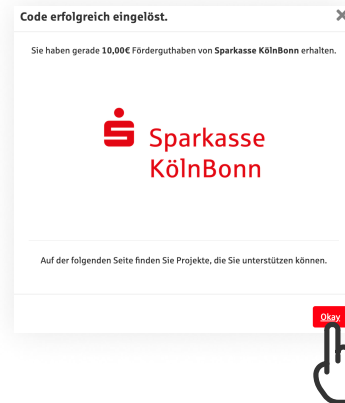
Code erfolgreich eingelöst.

Sie haben gerade **10,00€** Förderguthaben von **Sparkasse KölnBonn** erhalten.

Sparkasse KölnBonn

Auf der folgenden Seite finden Sie Projekte, die Sie unterstützen können.

Okay